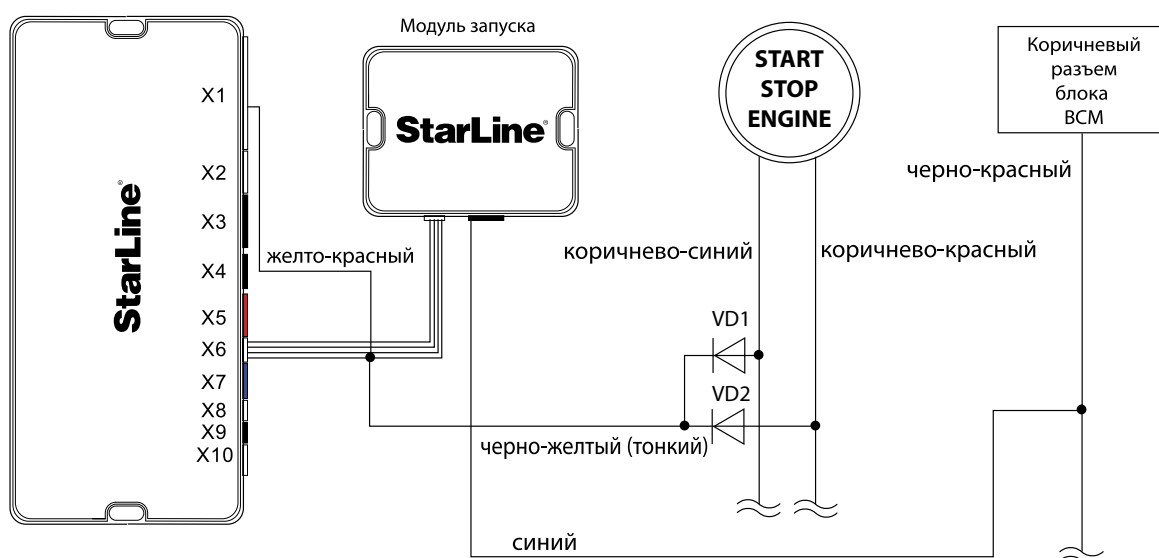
StarLine

X1
X2
X3
X4
X5
X6
X7
X8
X9
X10

Модуль запуска

StarLine

START
STOP
ENGINE

Коричневый разъем блока BCM

черно-красный

желто-красный

коричнево-синий

коричнево-красный

VD1

VD2

черно-желтый (тонкий)

синий